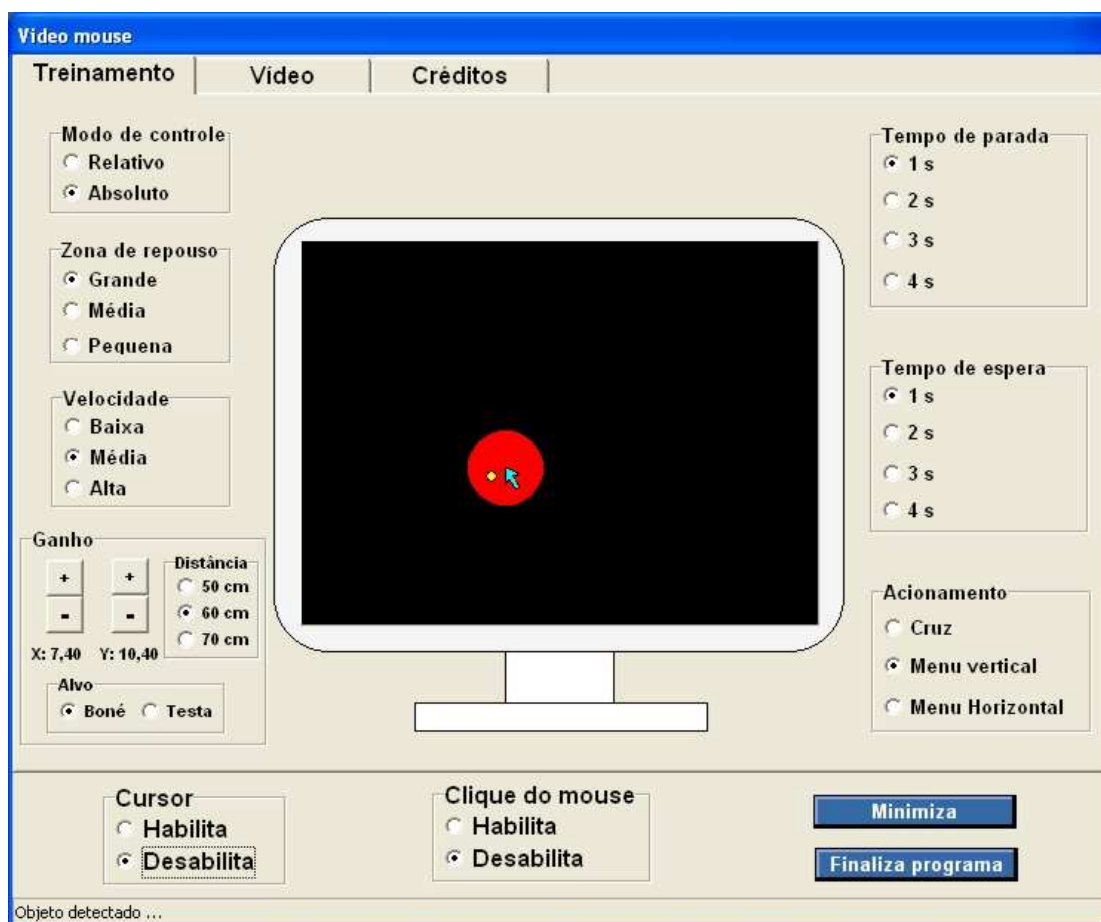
Video mouse

Treinamento | Vídeo | Créditos

Modo de controle
Relativo
Absoluto

Zona de repouso
Grande
Média
Pequena

Velocidade
Baixa
Média
Alta

Ganho
+ +
- -
X: 7,40 Y: 10,40

Distância
50 cm
60 cm
70 cm

Alvo
Boné Testa

Tempo de parada
1 s
2 s
3 s
4 s

Tempo de espera
1 s
2 s
3 s
4 s

Acionamento
Cruz
Menu vertical
Menu Horizontal

Cursor
Habilita
Desabilita

Clique do mouse
Habilita
Desabilita

Minimiza

Finaliza programa

Objeto detectado ...